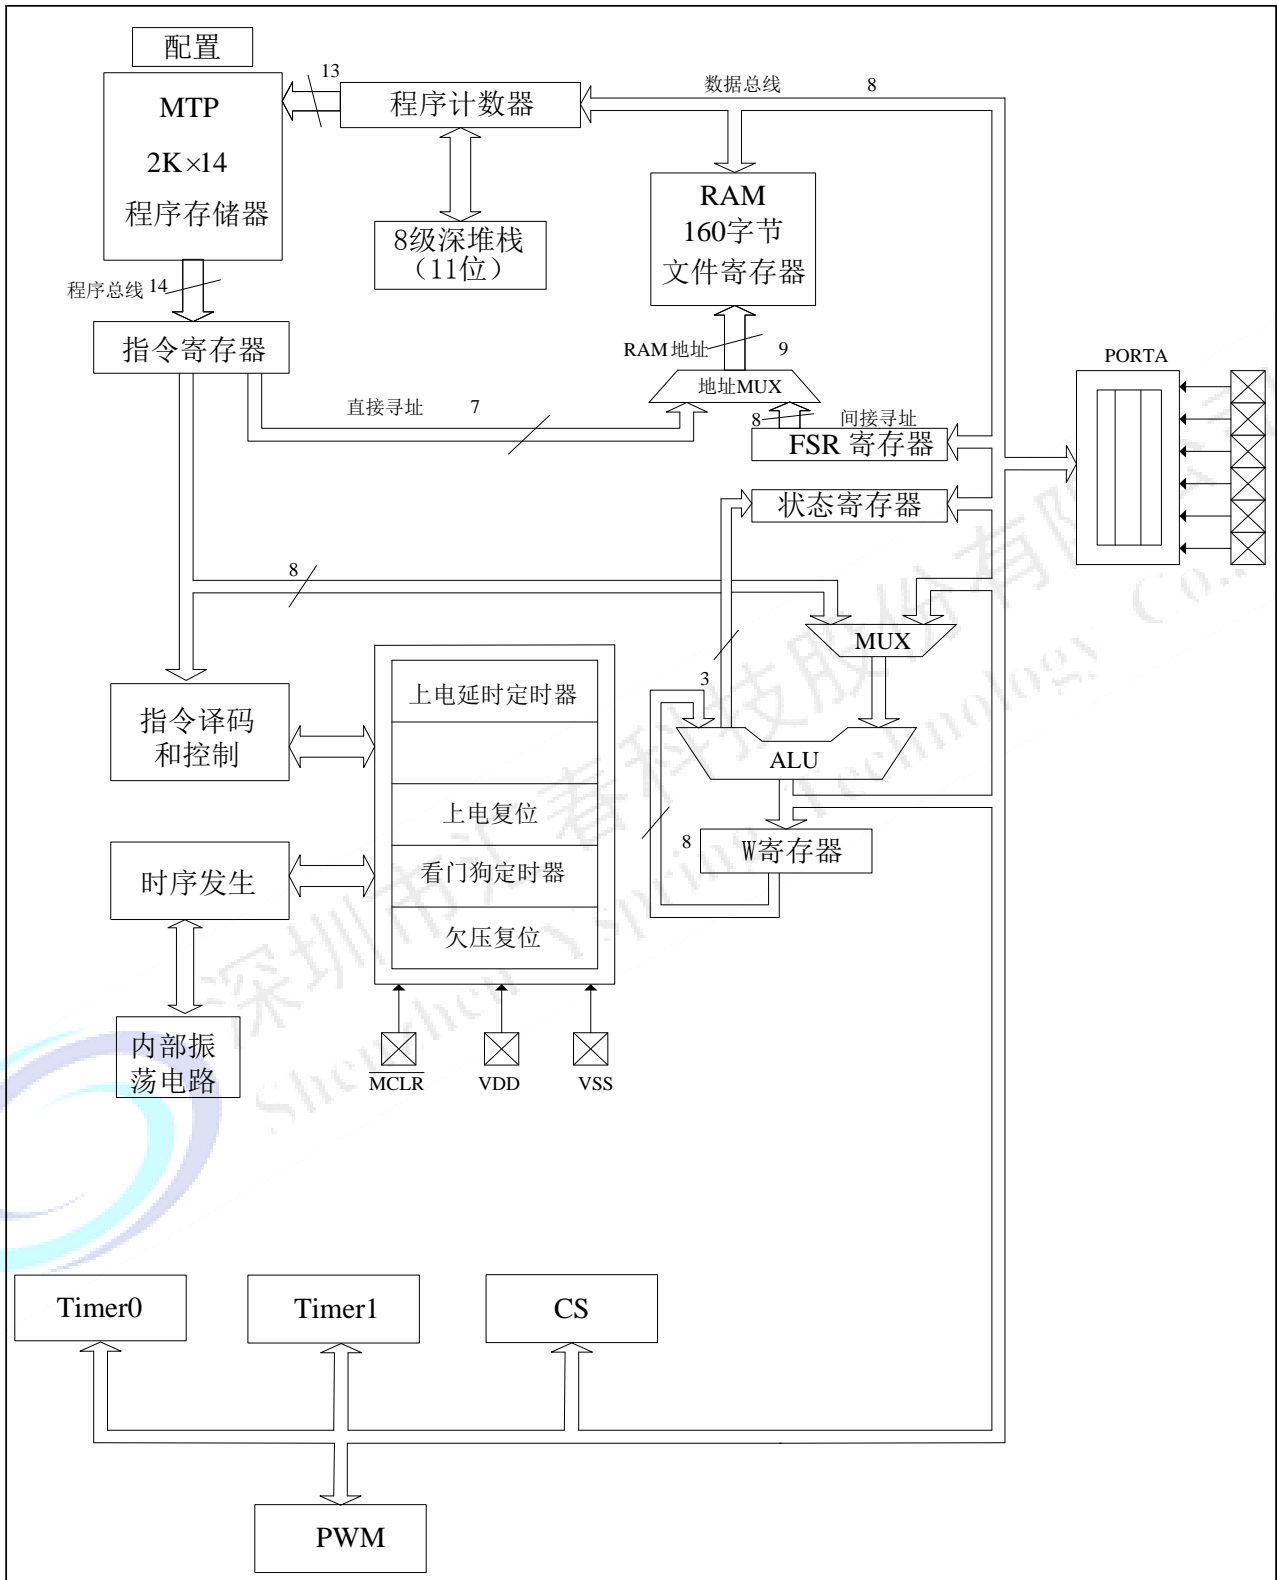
配置

MTP
2K×14
程序存储器

13

程序计数器

数据总线 8

8级深堆栈
（11位）

RAM
160字节
文件寄存器

程序总线 14

指令寄存器

RAM 地址 9

地址MUX

直接寻址 7

8 间接寻址

FSR 寄存器

PORTA

状态寄存器

8

MUX

3

指令译码
和控制

上电延时定时器

上电复位

看门狗定时器

欠压复位

ALU

8

W寄存器

时序发生

内部振
荡电路

$\overline{MCLR}$ VDD VSS

Timer0

Timer1

CS

PWM

深圳市汇春科技股份有限公司
Shenzhen Spring Technology Co.,